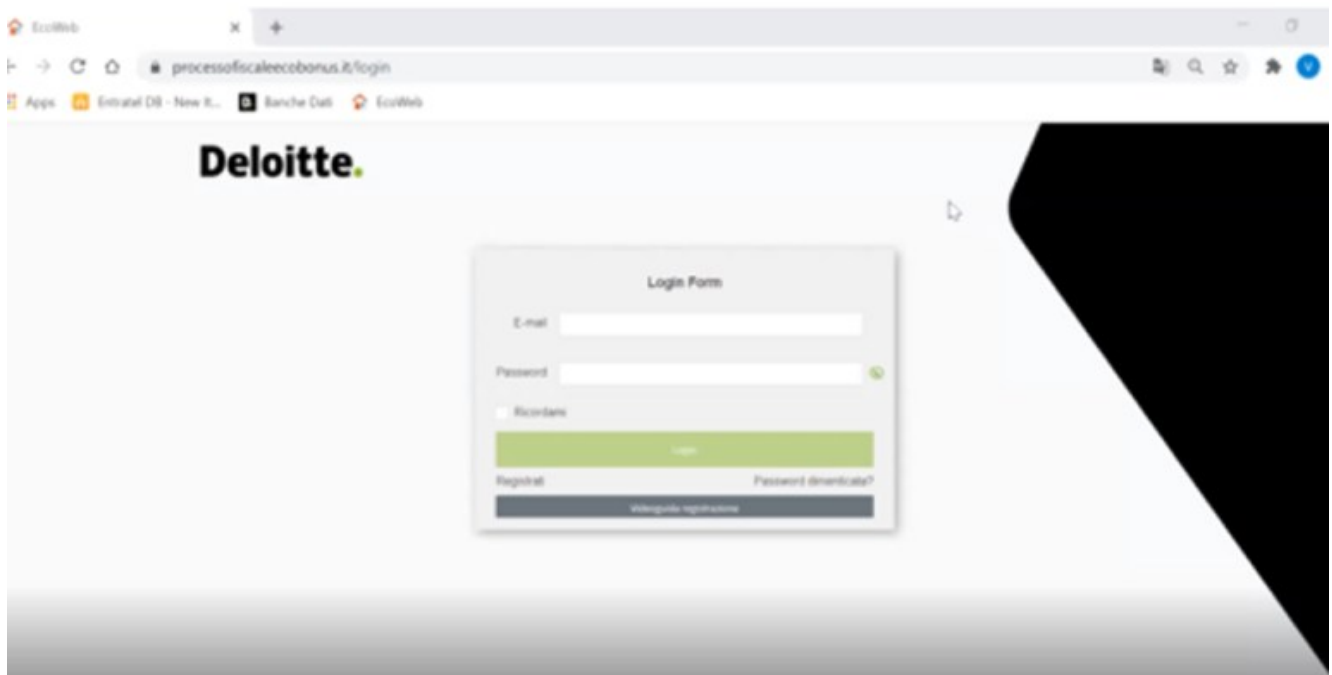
EcoWeb

processofiscaleecobonus.it/login

Apps Entratel DB - New It... Banche Dati EcoWeb

Deloitte.

Login Form

E-mail

Password

Ricordami

Login

Registrati

Password dimenticata?

Videoguida registrazione